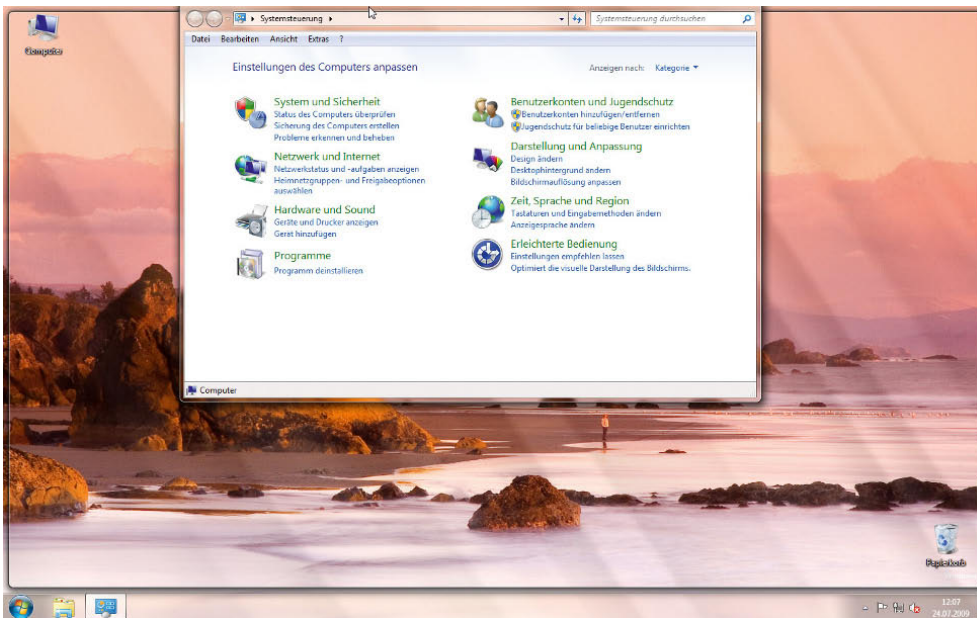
Computer

Systemsteuerung ▸

Systemsteuerung durchsuchen

Datei Bearbeiten Ansicht Extras ?

Einstellungen des Computers anpassen

Anzeigen nach: Kategorie ▾

System und Sicherheit
Status des Computers überprüfen
Sicherung des Computers erstellen
Probleme erkennen und beheben

Netzwerk und Internet
Netzwerkstatus und -aufgaben anzeigen
Heimnetzgruppen- und Freigabeoptionen auswählen

Hardware und Sound
Geräte und Drucker anzeigen
Gerät hinzufügen

Programme
Programm deinstallieren

Benutzerkonten und Jugendschutz
Benutzerkonten hinzufügen/entfernen
Jugendschutz für beliebige Benutzer einrichten

Darstellung und Anpassung
Design ändern
Desktophintergrund ändern
Bildschirmauflösung anpassen

Zeit, Sprache und Region
Tastaturen und Eingabemethoden ändern
Anzeigesprache ändern

Erleichterte Bedienung
Einstellungen empfehlen lassen
Optimiert die visuelle Darstellung des Bildschirms.

Computer

Papierkorb

12:07
24.07.2009